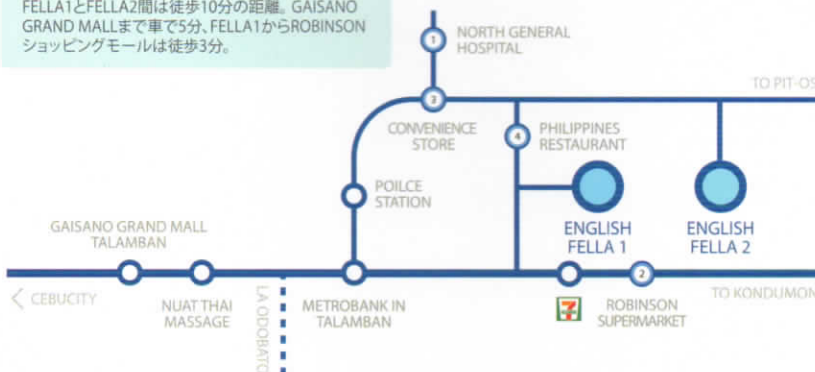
FELLA1とFELLA2間は徒歩10分の距離。GAISANO GRAND MALLまで車で5分、FELLA1からROBINSONショッピングモールは徒歩3分。

1 NORTH GENERAL HOSPITAL

TO PIT-OS

2 CONVENIENCE STORE

4 PHILIPPINES RESTAURANT

POILCE STATION

GAISANO GRAND MALL TALAMBAN

ENGLISH FELLA 1

ENGLISH FELLA 2

CEBUCITY

NUAT THAI MASSAGE

LA ODOBATO

METROBANK IN TALAMBAN

7

2 ROBINSON SUPERMARKET

TO KONDUMON